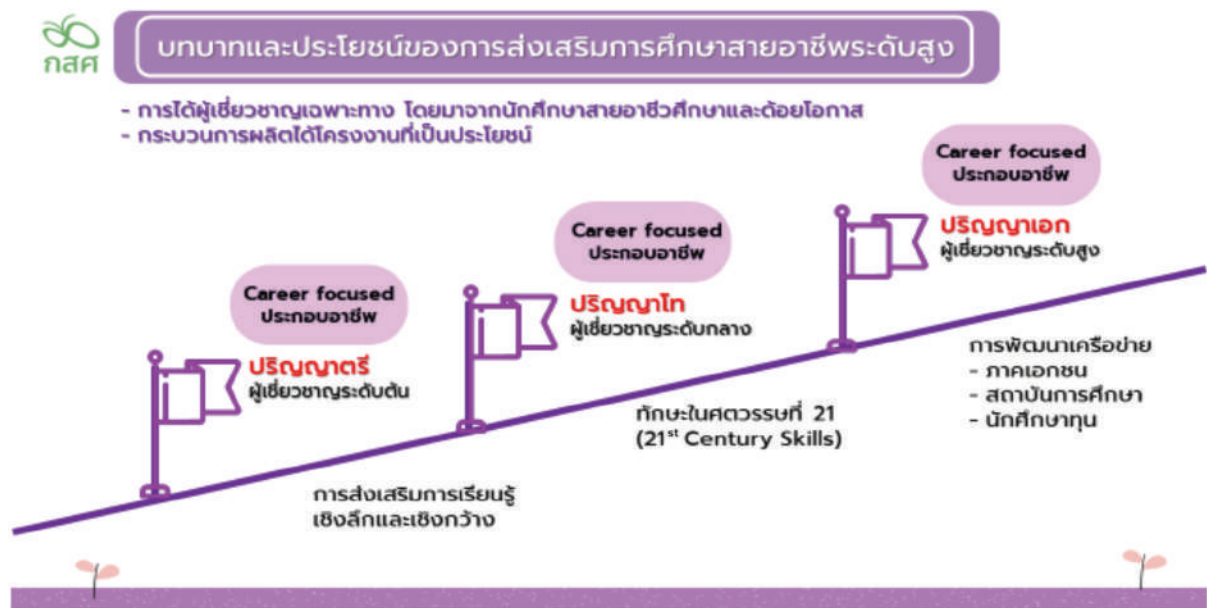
กสศ

บทบาทและประโยชน์ของการส่งเสริมการศึกษาสายอาชีพระดับสูง

- การได้ผู้เชี่ยวชาญเฉพาะทาง โดยมาจากนักศึกษาสายอาชีวศึกษาและด้อยโอกาส
- กระบวนการผลิตได้โครงงานที่เป็นประโยชน์

Career focused
ประกอบอาชีพ

ปริญญาเอก
ผู้เชี่ยวชาญระดับสูง

Career focused
ประกอบอาชีพ

ปริญญาโท
ผู้เชี่ยวชาญระดับกลาง

Career focused
ประกอบอาชีพ

ปริญญาตรี
ผู้เชี่ยวชาญระดับต้น

การพัฒนาเครือข่าย
- ภาคเอกชน
- สถาบันการศึกษา
- นักศึกษาทุน

ทักษะในศตวรรษที่ 21
($21^{st}$ Century Skills)

การส่งเสริมการเรียนรู้
เชิงลึกและเชิงกว้าง